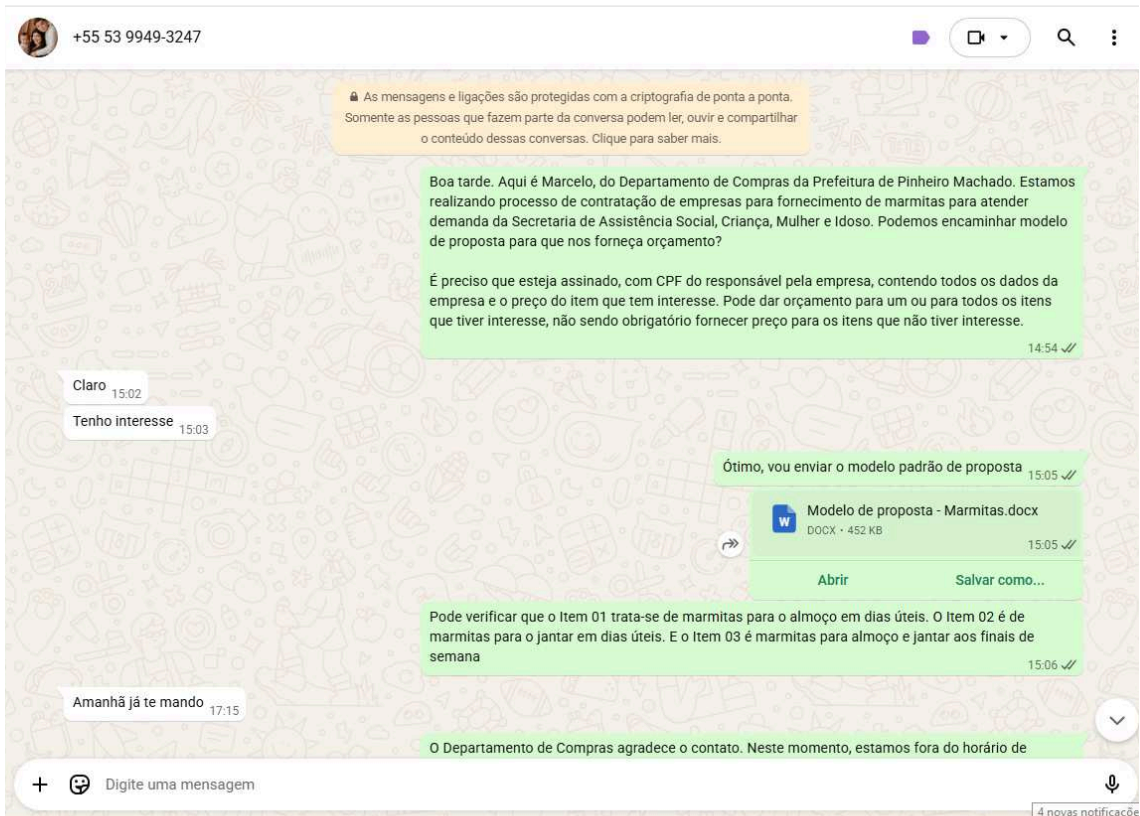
+55 53 9949-3247

As mensagens e ligações são protegidas com a criptografia de ponta a ponta. Somente as pessoas que fazem parte da conversa podem ler, ouvir e compartilhar o conteúdo dessas conversas. Clique para saber mais.

Boa tarde. Aqui é Marcelo, do Departamento de Compras da Prefeitura de Pinheiro Machado. Estamos realizando processo de contratação de empresas para fornecimento de marmitas para atender demanda da Secretaria de Assistência Social, Criança, Mulher e Idoso. Podemos encaminhar modelo de proposta para que nos forneça orçamento?

É preciso que esteja assinado, com CPF do responsável pela empresa, contendo todos os dados da empresa e o preço do item que tem interesse. Pode dar orçamento para um ou para todos os itens que tiver interesse, não sendo obrigatório fornecer preço para os itens que não tiver interesse.
14:54

Claro 15:02

Tenho interesse 15:03

Ótimo, vou enviar o modelo padrão de proposta 15:05

Modelo de proposta - Marmitas.docx
DOCX • 452 KB
15:05
Abrir
Salvar como...

Pode verificar que o Item 01 trata-se de marmitas para o almoço em dias úteis. O Item 02 é de marmitas para o jantar em dias úteis. E o Item 03 é marmitas para almoço e jantar aos finais de semana
15:06

Amanhã já te mando 17:15

O Departamento de Compras agradece o contato. Neste momento, estamos fora do horário de

Digite uma mensagem

4 novas notificaçõe